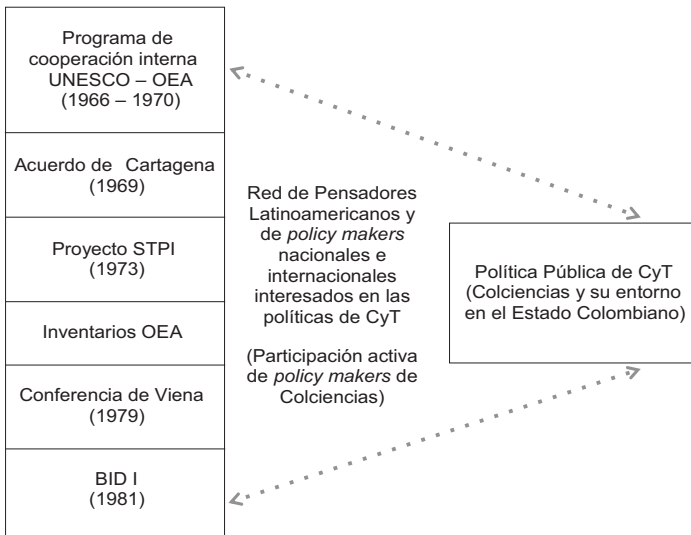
Programa de cooperación interna UNESCO – OEA (1966 – 1970)

Acuerdo de Cartagena (1969)

Proyecto STPI (1973)

Inventarios OEA

Conferencia de Viena (1979)

BID I (1981)

Red de Pensadores Latinoamericanos y de *policy makers* nacionales e internacionales interesados en las políticas de CyT

(Participación activa de *policy makers* de Colciencias)

Política Pública de CyT (Colciencias y su entorno en el Estado Colombiano)